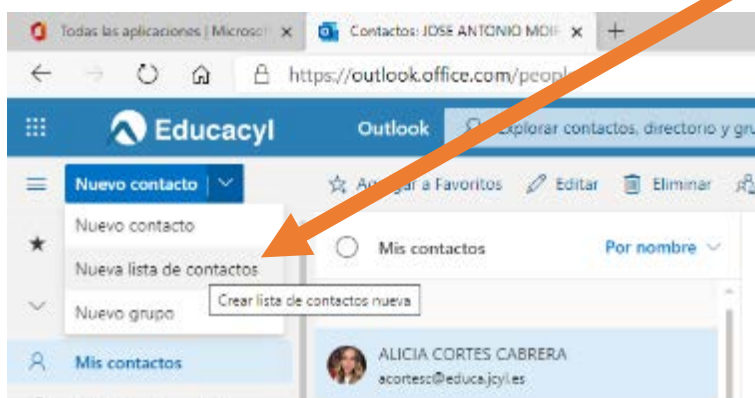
Todas las aplicaciones | Microsof ×
Contactos: JOSE ANTONIO MOI ×
+
https://outlook.office.com/peopl
Educacyl
Outlook
Explorar contactos, directorio y gru
Nuevo contacto
Agregar a Favoritos
Editar
Eliminar
Nuevo contacto
Nueva lista de contactos
Crear lista de contactos nueva
Nuevo grupo
Mis contactos
Por nombre
Mis contactos
ALICIA CORTES CABRERA
acortesc@educa.jcyl.es